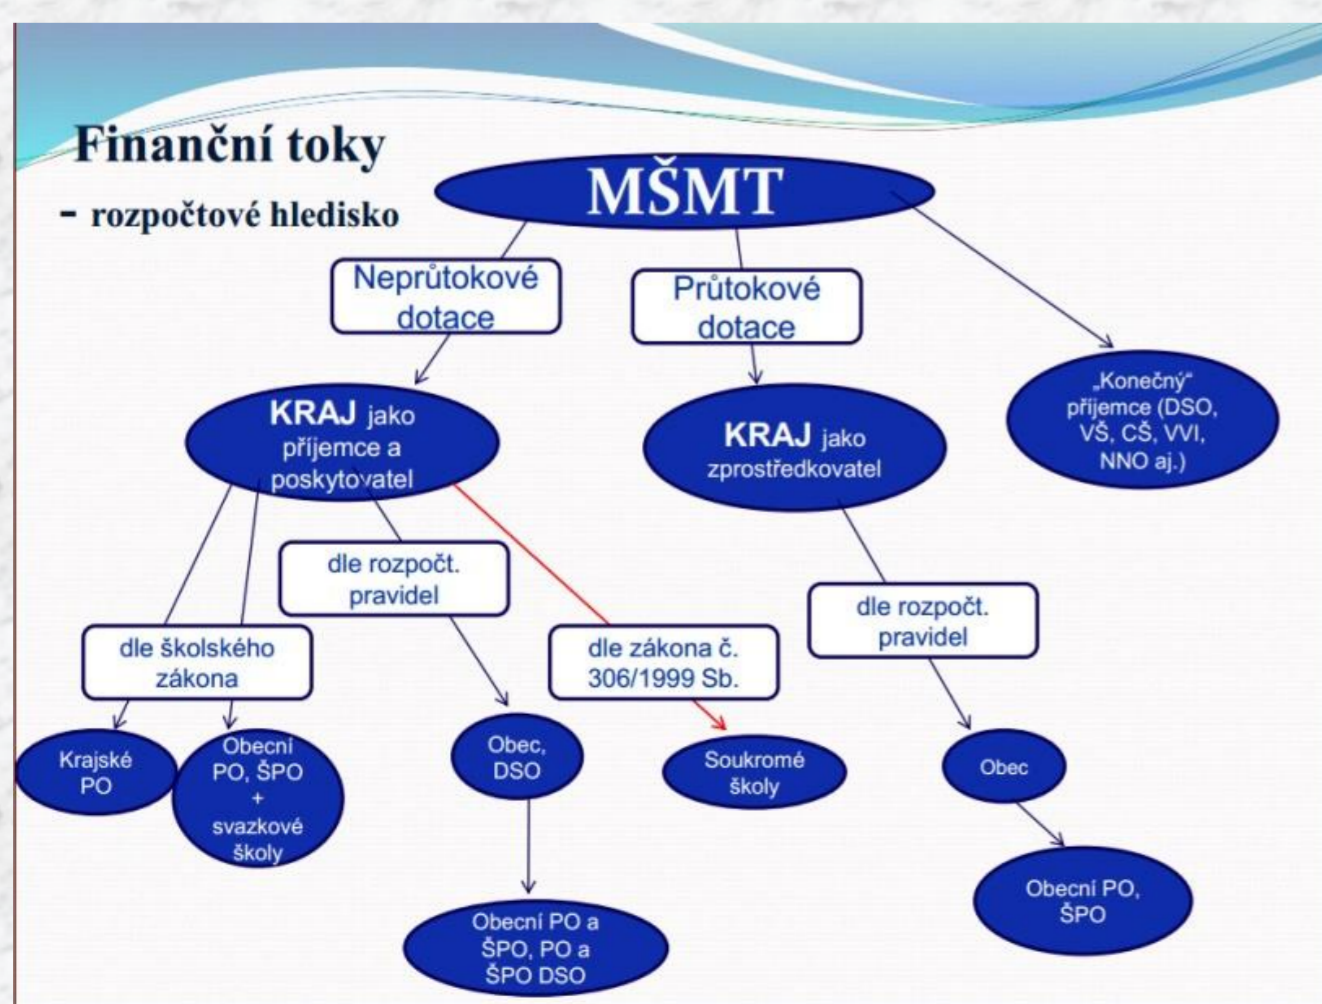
Finanční toky
- rozpočtové hledisko

MŠMT

Neprůtokové dotace

Průtokové dotace

„Konečný" příjemce (DSO, VŠ, CŠ, VVI, NNO aj.)

KRAJ jako příjemce a poskytovatel

KRAJ jako zprostředkovatel

dle rozpočt. pravidel

dle školského zákona

dle zákona č. 306/1999 Sb.

dle rozpočt. pravidel

Krajské PO

Obecní PO, ŠPO + svazkové školy

Obec, DSO

Soukromé školy

Obec

Obecní PO a ŠPO, PO a ŠPO DSO

Obecní PO, ŠPO